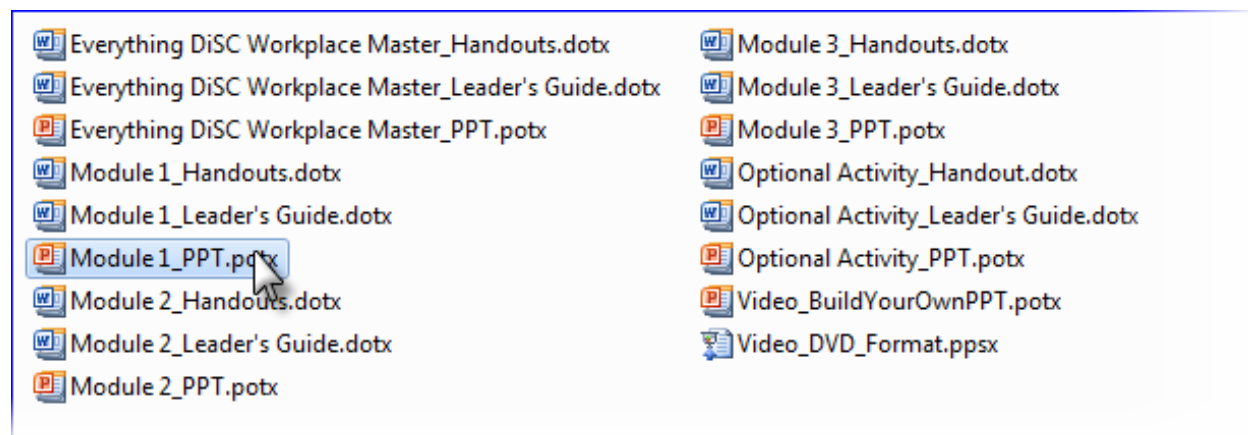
Everything DiSC Workplace Master_Handouts.dotx
Everything DiSC Workplace Master_Leader's Guide.dotx
Everything DiSC Workplace Master_PPT.potx
Module 1_Handouts.dotx
Module 1_Leader's Guide.dotx
Module 1_PPT.potx
Module 2_Handouts.dotx
Module 2_Leader's Guide.dotx
Module 2_PPT.potx

Module 3_Handouts.dotx
Module 3_Leader's Guide.dotx
Module 3_PPT.potx
Optional Activity_Handout.dotx
Optional Activity_Leader's Guide.dotx
Optional Activity_PPT.potx
Video_BuildYourOwnPPT.potx
Video_DVD_Format.ppsx